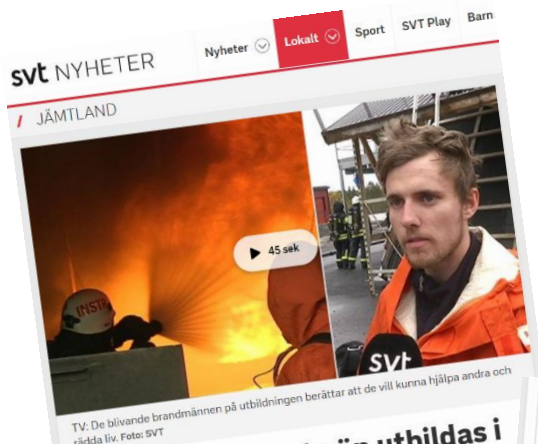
svt NYHETER

Nyheter

Lokalt

Sport

SVT Play

Barn

JÄMTLAND

INSTR

45 sek

svt

TV: De blivande brandmännen på utbildningen berättar att de vill kunna hjälpa andra och rädda liv. Foto: SVT

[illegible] uthildas i